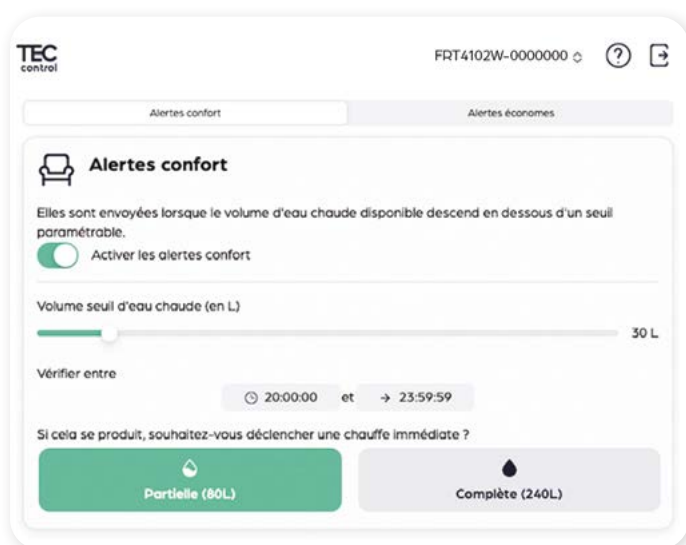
TEC
control

FRT4102W-0000000

Alertes confort

Alertes économes

Alertes confort

Elles sont envoyées lorsque le volume d'eau chaude disponible descend en dessous d'un seuil paramétrable.

Activer les alertes confort

Volume seuil d'eau chaude (en L)

30 L

Vérifier entre

20:00:00 et → 23:59:59

Si cela se produit, souhaitez-vous déclencher une chauffe immédiate ?

Partielle (80L)

Complète (240L)